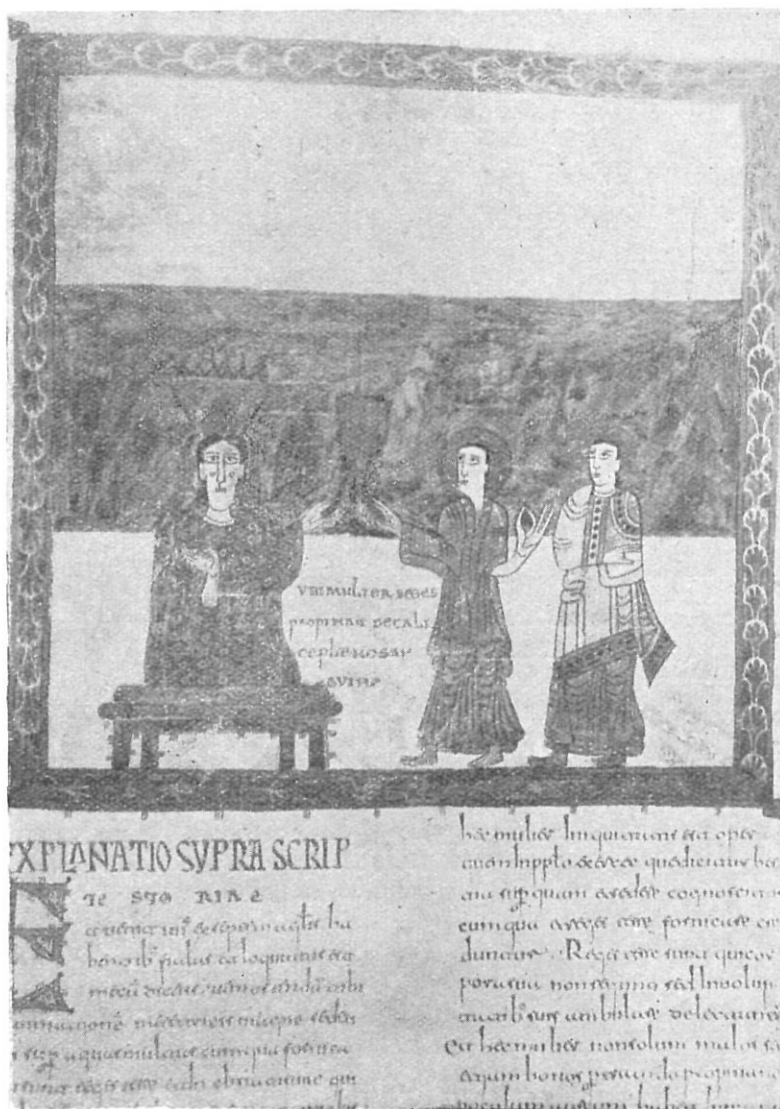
VBI MULIER SEDES
PROPINAT PECALI
CE PLENO SAT
SUIS

EXPLANATIO SUPRA SCRIP
TE STO RIAE

Et venit unus de septem angelis ha
bentib(us) fialas et loquutus est
mecu(m) dicens: Veni ostendam tibi
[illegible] meretricis magne sedentis
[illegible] aquas multas cum qua fornica
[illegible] reges terre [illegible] ebri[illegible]

hec mulier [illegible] est opere
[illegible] quod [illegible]
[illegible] cognoscitur
cum qua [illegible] reges terre fornicati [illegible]
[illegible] Reges terre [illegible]
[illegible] non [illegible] sed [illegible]
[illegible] ambulant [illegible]
Et hec mulier non solum malos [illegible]
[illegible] bonos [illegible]
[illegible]